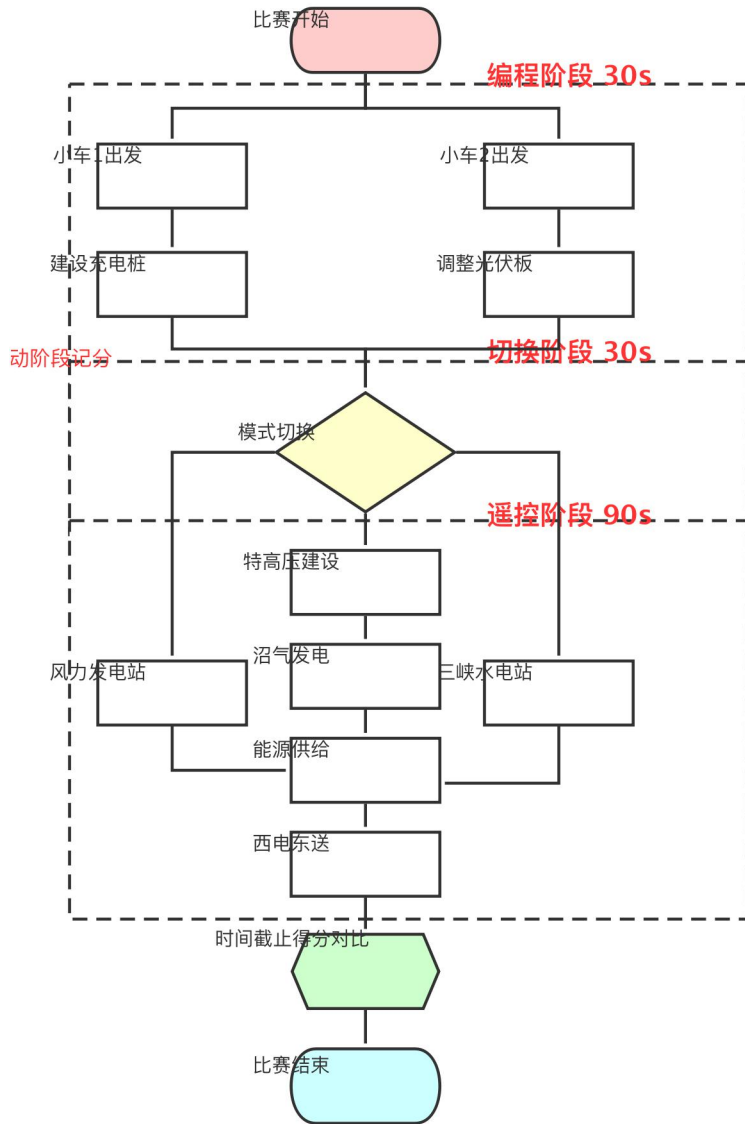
比赛开始

编程阶段 30s

小车1出发

小车2出发

建设充电桩

调整光伏板

动阶段记分

切换阶段 30s

模式切换

遥控阶段 90s

特高压建设

沼气发电

风力发电站

三峡水电站

能源供给

西电东送

时间截止得分对比

比赛结束